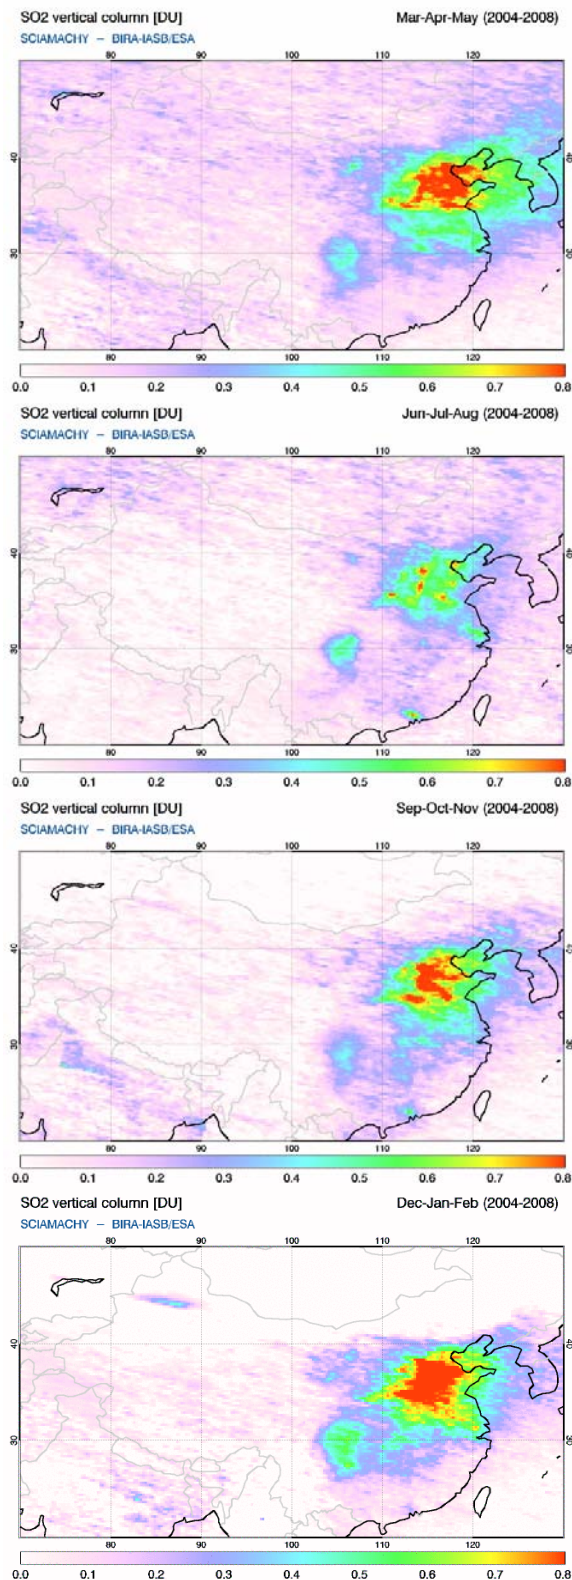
SO2 vertical column [DU]
SCIAMACHY – BIRA-IASB/ESA
Mar-Apr-May (2004-2008)

80 90 100 110 120
40 30
40 30
80 90 100 110 120

0.0 0.1 0.2 0.3 0.4 0.5 0.6 0.7 0.8

SO2 vertical column [DU]
SCIAMACHY – BIRA-IASB/ESA
Jun-Jul-Aug (2004-2008)

80 90 100 110 120
40 30
40 30
80 90 100 110 120

0.0 0.1 0.2 0.3 0.4 0.5 0.6 0.7 0.8

SO2 vertical column [DU]
SCIAMACHY – BIRA-IASB/ESA
Sep-Oct-Nov (2004-2008)

80 90 100 110 120
40 30
40 30
80 90 100 110 120

0.0 0.1 0.2 0.3 0.4 0.5 0.6 0.7 0.8

SO2 vertical column [DU]
SCIAMACHY – BIRA-IASB/ESA
Dec-Jan-Feb (2004-2008)

80 90 100 110 120
40 30
40 30
80 90 100 110 120

0.0 0.1 0.2 0.3 0.4 0.5 0.6 0.7 0.8